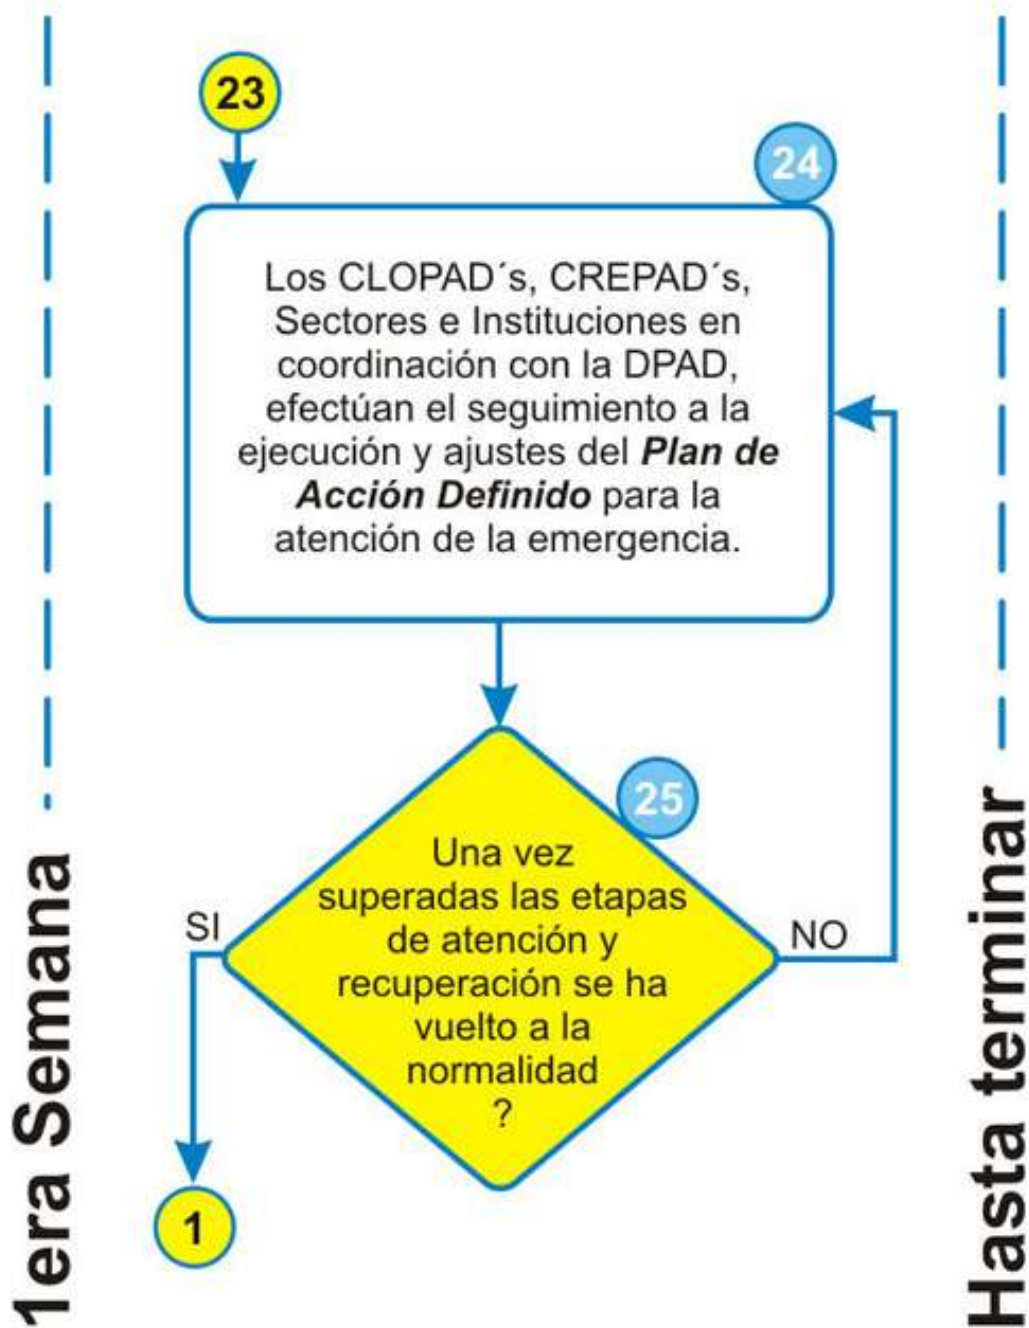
1era Semana

23

24

Los CLOPAD´s, CREPAD´s, Sectores e Instituciones en coordinación con la DPAD, efectúan el seguimiento a la ejecución y ajustes del ***Plan de Acción Definido*** para la atención de la emergencia.

25

Una vez superadas las etapas de atención y recuperación se ha vuelto a la normalidad ?

SI

NO

1

Hasta terminar